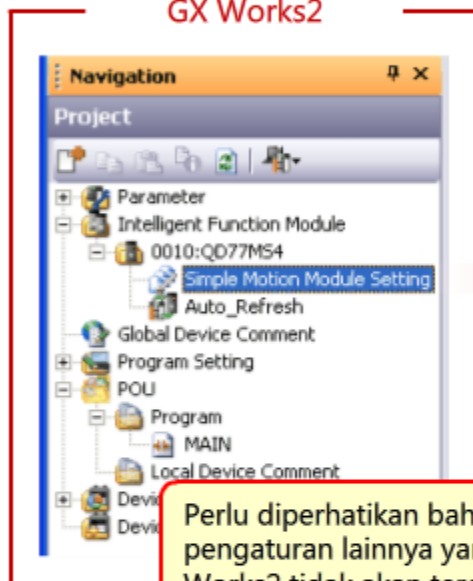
GX Works2

Navigation

Project

Parameter
Intelligent Function Module
0010:QD77MS4
Simple Motion Module Setting
Auto_Refresh
Global Device Comment
Program Setting
POU
Program
MAIN
Local Device Comment
Devi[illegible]
Devi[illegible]

Perlu diperhatikan bah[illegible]
pengaturan lainnya ya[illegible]
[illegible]